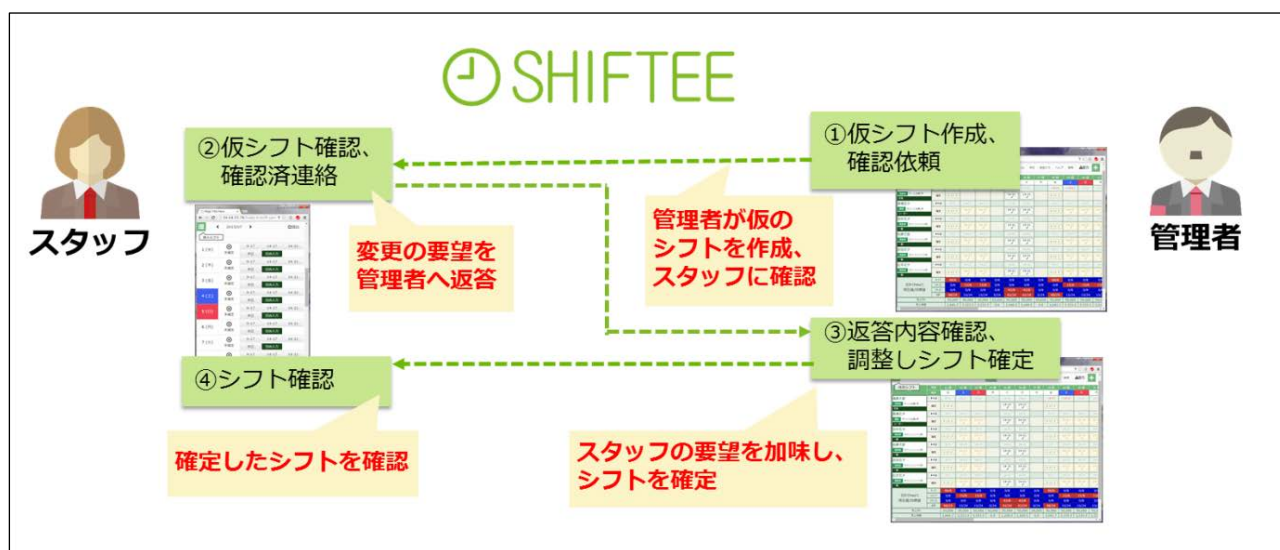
SHIFTEE

スタッフ

管理者

①仮シフト作成、確認依頼

管理者が仮のシフトを作成、スタッフに確認

②仮シフト確認、確認済連絡

変更の要望を管理者へ返答

③返答内容確認、調整しシフト確定

スタッフの要望を加味し、シフトを確定

④シフト確認

確定したシフトを確認